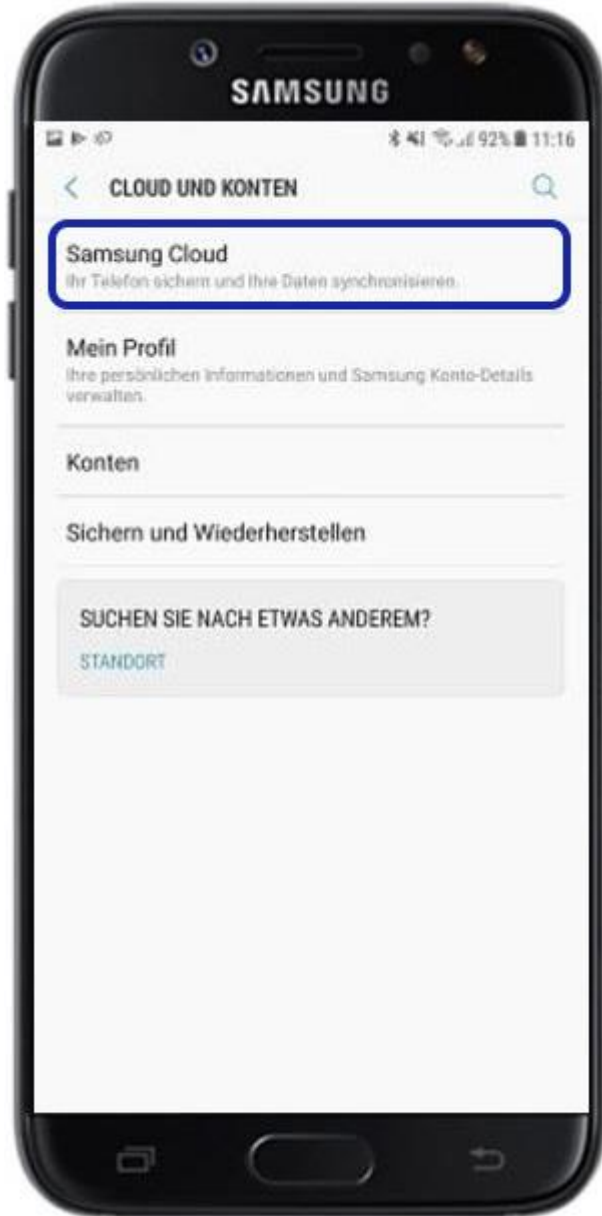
SAMSUNG

92% 11:16

CLOUD UND KONTEN

Samsung Cloud
Ihr Telefon sichern und Ihre Daten synchronisieren.

Mein Profil
Ihre persönlichen Informationen und Samsung Konto-Details verwalten.

Konten

Sichern und Wiederherstellen

SUCHEN SIE NACH ETWAS ANDEREM?
STANDORT